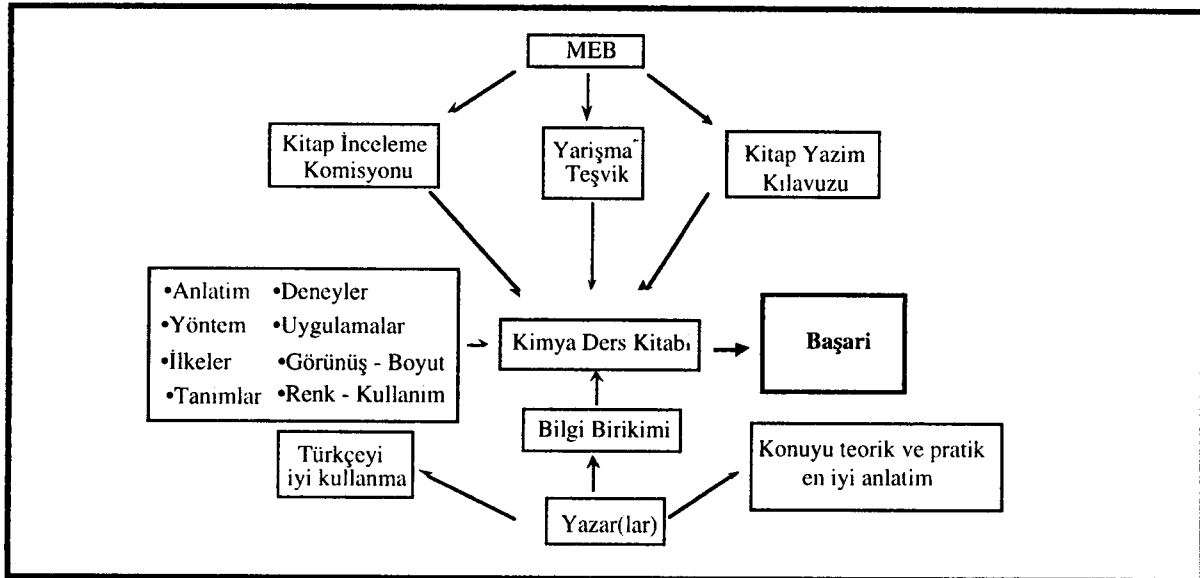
MEB

Kitap İnceleme Komisyonu

Yarışma Teşvik

Kitap Yazim Kılavuzu

•Anlatim •Deneyler
•Yöntem •Uygulamalar
•İlkeler •Görünüş - Boyut
•Tanımlar •Renk - Kullanim

Kimya Ders Kitabı

Başari

Bilgi Birikimi

Türkçeyi iyi kullanma

Konuyu teorik ve pratik en iyi anlatim

Yazar(lar)